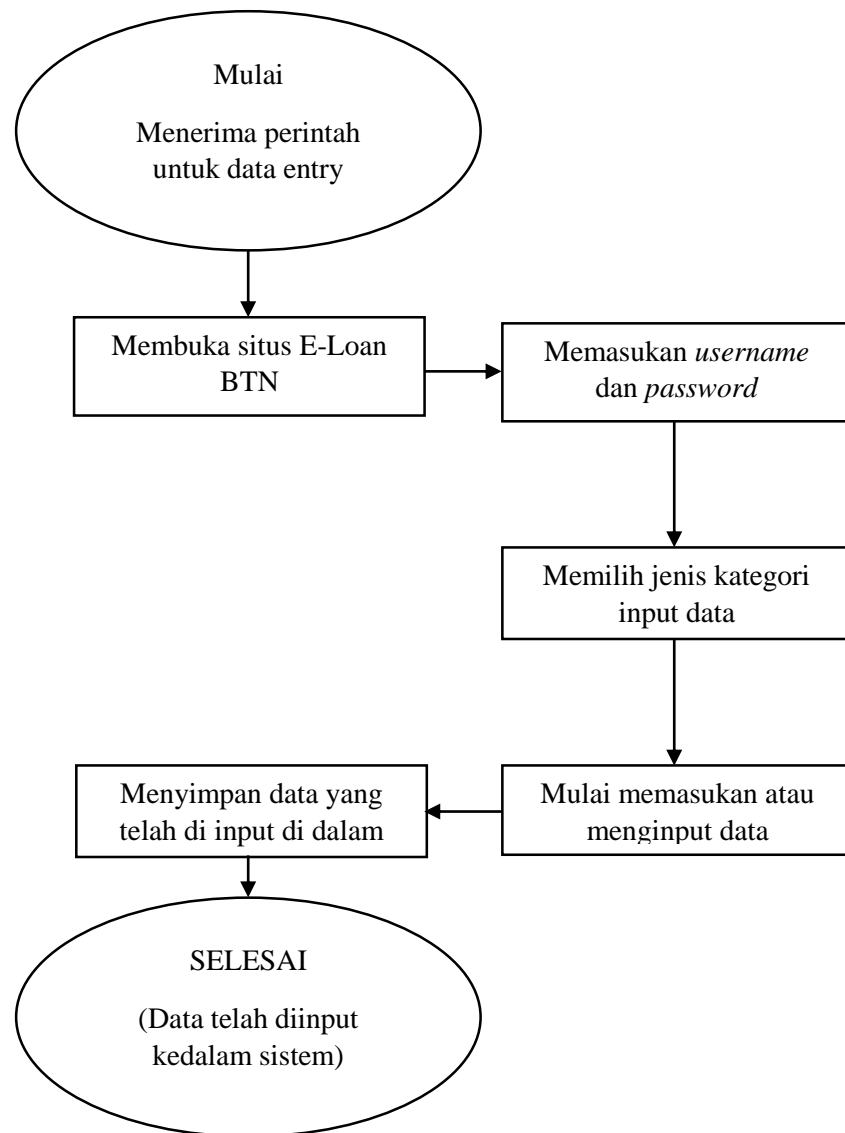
Mulai

Menerima perintah untuk data entry

Membuka situs E-Loan BTN

Memasukan *username* dan *password*

Memilih jenis kategori input data

Mulai memasukan atau menginput data

Menyimpan data yang telah di input di dalam

SELESAI

(Data telah diinput kedalam sistem)